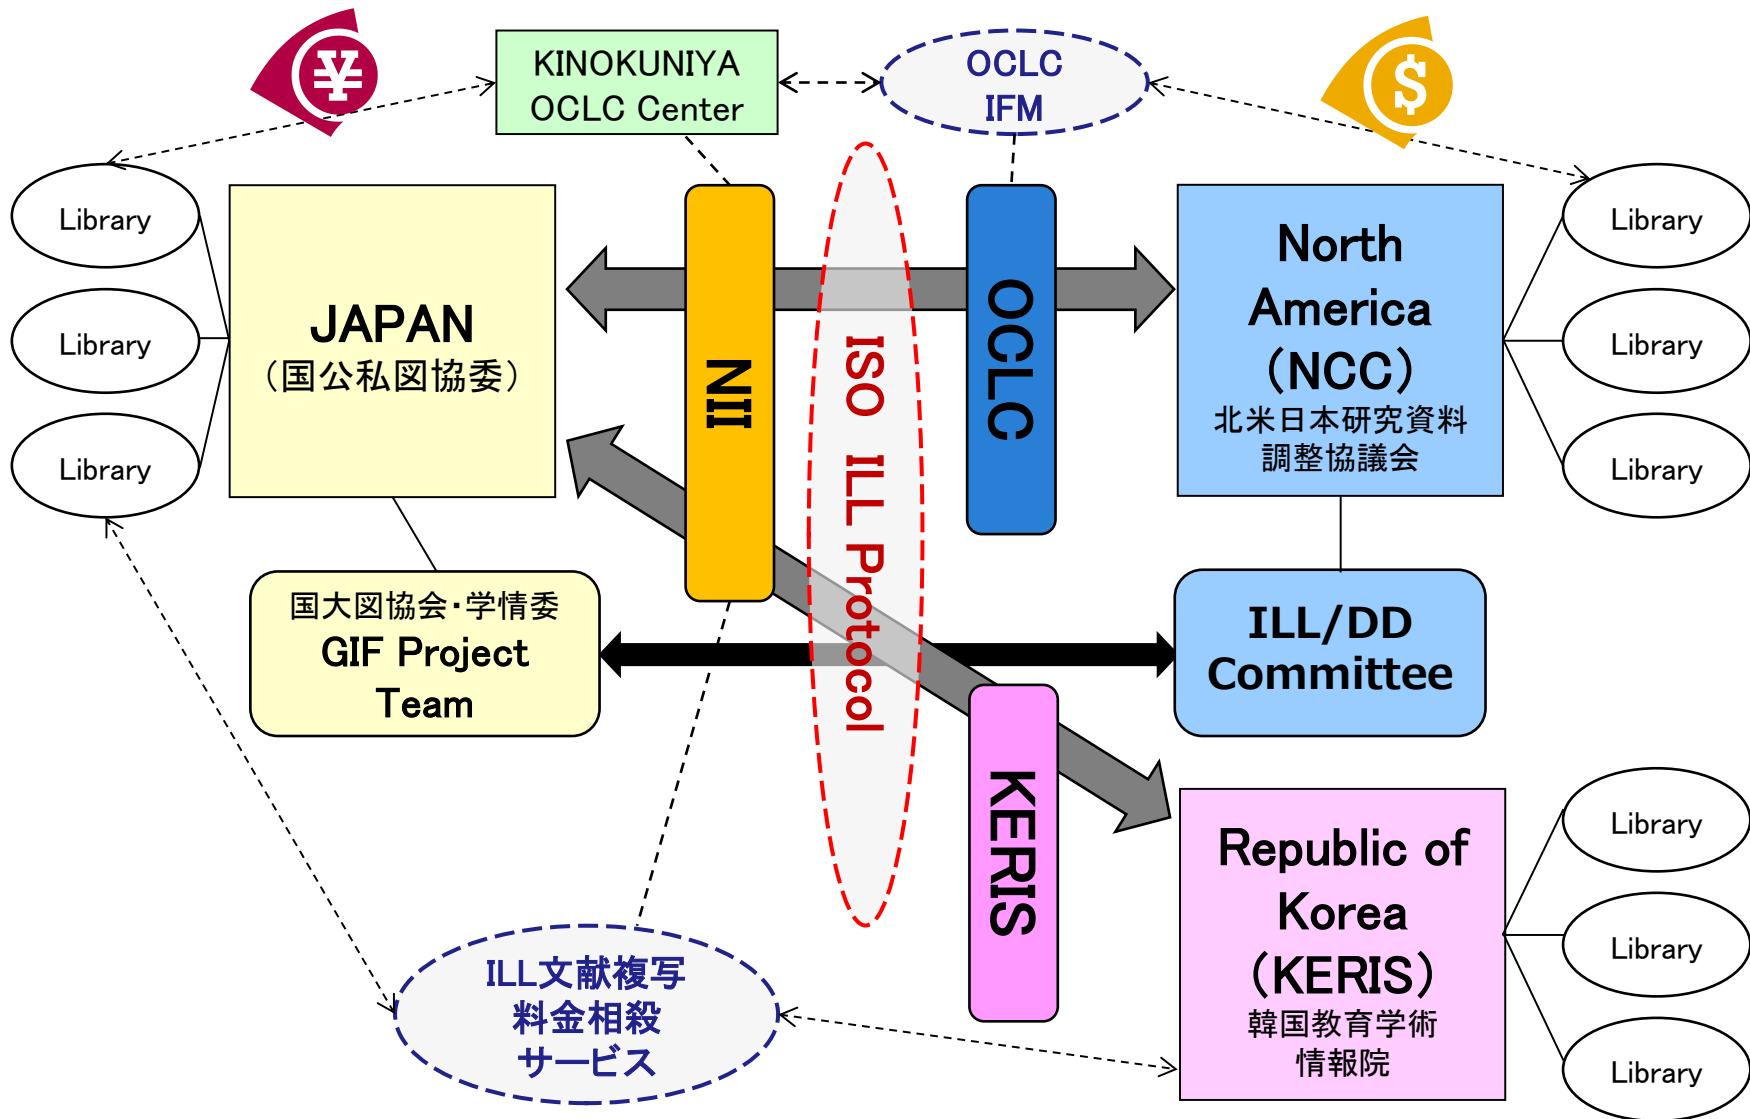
KINOKUNIYA OCLC Center

OCLC IFM

Library

Library

Library

JAPAN
(国公私図協委)

NII

ISO ILL Protocol

OCLC

North America (NCC)
北米日本研究資料調整協議会

Library

Library

Library

国大図協会・学情委
GIF Project Team

ILL/DD Committee

KERIS

Republic of Korea (KERIS)
韓国教育学術情報院

Library

Library

Library

ILL文献複写料金相殺サービス